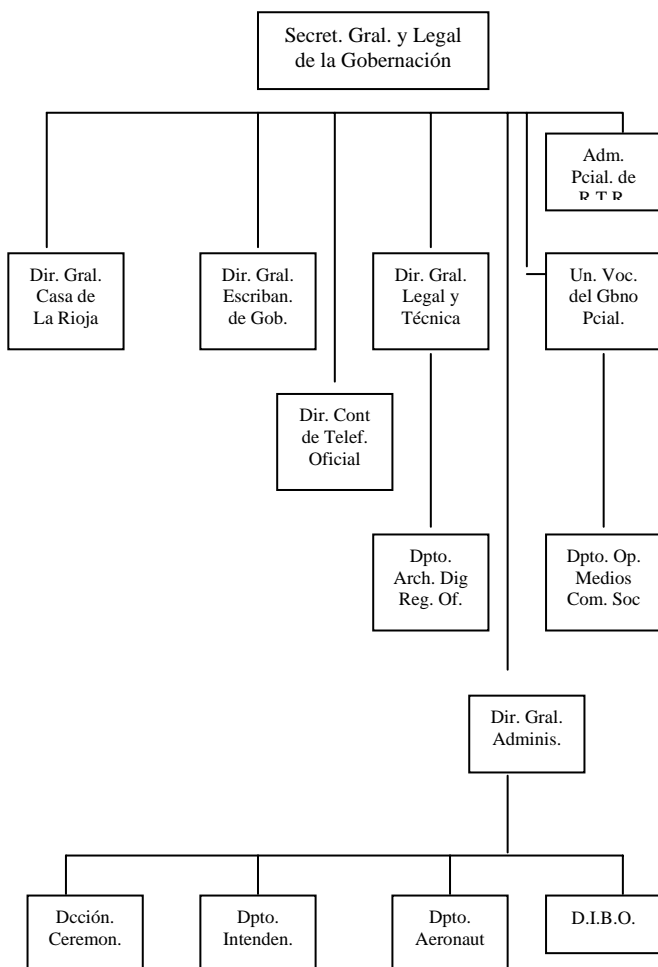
Secret. Gral. y Legal de la Gobernación

Adm. Pcial. de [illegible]

Dir. Gral. Casa de La Rioja

Dir. Gral. Escriban. de Gob.

Dir. Gral. Legal y Técnica

Un. Voc. del Gbno Pcial.

Dir. Cont de Telef. Oficial

Dpto. Arch. Dig Reg. Of.

Dpto. Op. Medios Com. Soc

Dir. Gral. Adminis.

Dcción. Ceremon.

Dpto. Intenden.

Dpto. Aeronaut

D.I.B.O.